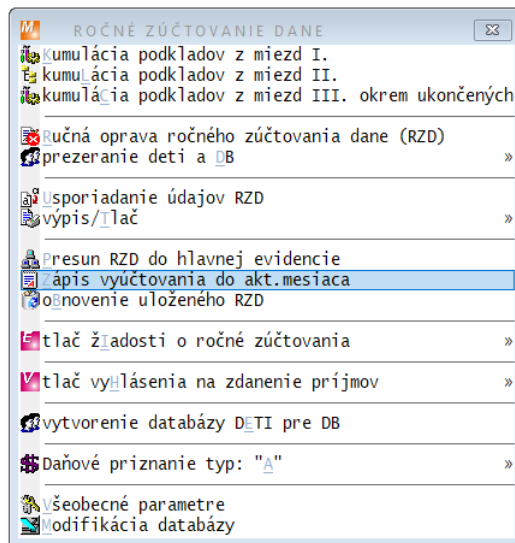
ROČNÉ ZÚČTOVANIE DANE

Kumulácia podkladov z miezd I.
kumuLácia podkladov z miezd II.
kumulÁCia podkladov z miezd III. okrem ukončených

Ručná oprava ročného zúčtovania dane (RZD)
prezeranie deti a DB »

Usporiadanie údajov RZD
výpis/Tlač »

Presun RZD do hlavnej evidencie
Zápis vyúčtovania do akt.mesiaca
oBnovenie uloženého RZD

E tlač žIadosti o ročné zúčtovania »

V tlač vyHlásenia na zdanenie príjmov »

vytvorenie databázy DETI pre DB

Daňové priznanie typ: "A" »

Všeobecné parametre
Modifikácia databázy